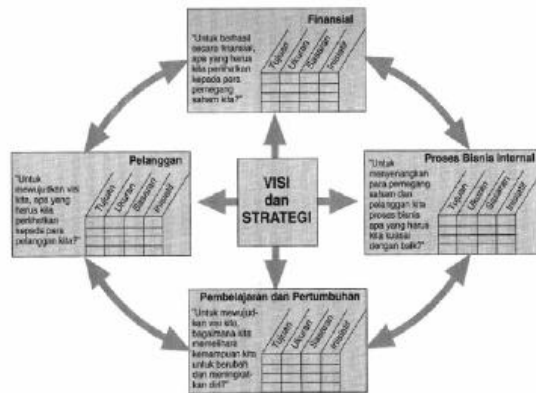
Finansial

"Untuk berhasil secara finansial, apa yang harus kita perlihatkan kepada para pemegang saham kita?"

Tujuan
Ukuran
Sasaran
Inisiatif

Pelanggan

"Untuk mewujudkan visi kita, apa yang harus kita perlihatkan kepada para pelanggan kita?"

Tujuan
Ukuran
Sasaran
Inisiatif

VISI dan STRATEGI

Proses Bisnis Internal

"Untuk menyenangkan para pemegang saham dan pelanggan kita proses bisnis apa yang harus kita kuasai dengan baik?"

Tujuan
Ukuran
Sasaran
Inisiatif

Pembelajaran dan Pertumbuhan

"Untuk mewujudkan visi kita, bagaimana kita memelihara kemampuan kita untuk berubah dan meningkatkan diri?"

Tujuan
Ukuran
Sasaran
Inisiatif